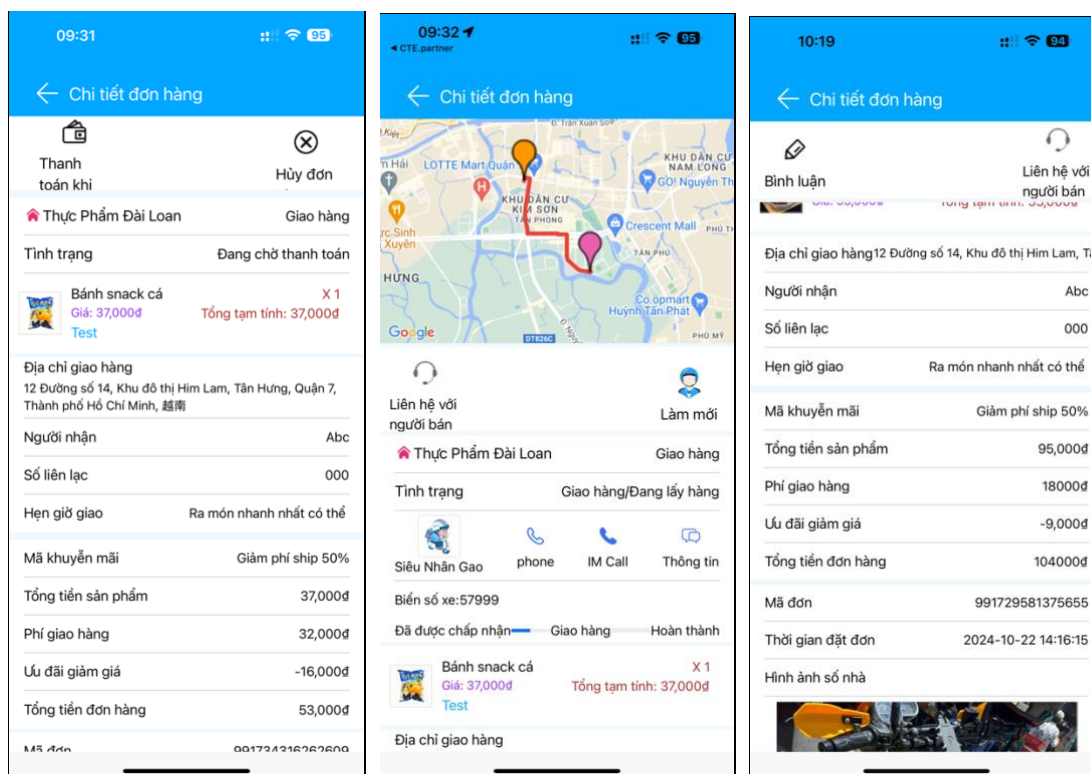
09:31
95
Chi tiết đơn hàng
Thanh toán khi
Hủy đơn
Thực Phẩm Đài Loan
Giao hàng
Tình trạng
Đang chờ thanh toán
Bánh snack cá
X 1
Giá: 37,000đ
Tổng tạm tính: 37,000đ
Test
Địa chỉ giao hàng
12 Đường số 14, Khu đô thị Him Lam, Tân Hưng, Quận 7, Thành phố Hồ Chí Minh, 越南
Người nhận
Abc
Số liên lạc
000
Hẹn giờ giao
Ra món nhanh nhất có thể
Mã khuyễn mãi
Giảm phí ship 50%
Tổng tiền sản phẩm
37,000đ
Phí giao hàng
32,000đ
Ưu đãi giảm giá
-16,000đ
Tổng tiền đơn hàng
53,000đ
Mã đơn
99173431626260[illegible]

09:32
◂ CTE.partner
95
Chi tiết đơn hàng
Đ. Trần Xuân Soạn
LOTTE Mart Quận
KHU DÂN CƯ NAM LONG
GO! Nguyễn Th
KHU DÂN CƯ KIM SƠN
TÂN PHONG
Crescent Mall
PHÚ TH
TÂN PHÚ
Hải
rc Sinh Xuyên
HƯNG
Co.opmart Huỳnh Tấn Phát
PHÚ MỸ
Google
DT826C
Liên hệ với người bán
Làm mới
Thực Phẩm Đài Loan
Giao hàng
Tình trạng
Giao hàng/Đang lấy hàng
Siêu Nhân Gao
phone
IM Call
Thông tin
Biển số xe:57999
Đã được chấp nhận
Giao hàng
Hoàn thành
Bánh snack cá
X 1
Giá: 37,000đ
Tổng tạm tính: 37,000đ
Test
Địa chỉ giao hàng

10:19
94
Chi tiết đơn hàng
Bình luận
Liên hệ với người bán
Địa chỉ giao hàng12 Đường số 14, Khu đô thị Him Lam, T
Người nhận
Abc
Số liên lạc
000
Hẹn giờ giao
Ra món nhanh nhất có thể
Mã khuyễn mãi
Giảm phí ship 50%
Tổng tiền sản phẩm
95,000đ
Phí giao hàng
18000đ
Ưu đãi giảm giá
-9,000đ
Tổng tiền đơn hàng
104000đ
Mã đơn
991729581375655
Thời gian đặt đơn
2024-10-22 14:16:15
Hình ảnh số nhà